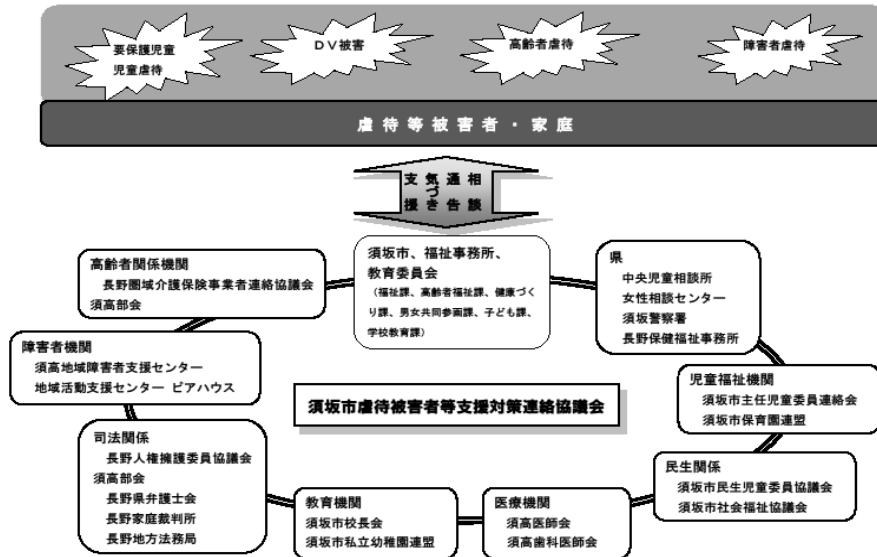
要保護児童
児童虐待

DV被害

高齢者虐待

障害者虐待

虐待等被害者・家庭

相談
通告
気づき
支援

須坂市、福祉事務所、教育委員会
（福祉課、高齢者福祉課、健康づくり課、男女共同参画課、子ども課、学校教育課）

県
中央児童相談所
女性相談センター
須坂警察署
長野保健福祉事務所

高齢者関係機関
長野圏域介護保険事業者連絡協議会
須高部会

障害者機関
須高地域障害者支援センター
地域活動支援センター ピアハウス

須坂市虐待被害者等支援対策連絡協議会

児童福祉機関
須坂市主任児童委員連絡会
須坂市保育園連盟

司法関係
長野人権擁護委員協議会
須高部会
長野県弁護士会
長野家庭裁判所
長野地方法務局

民生関係
須坂市民生児童委員協議会
須坂市社会福祉協議会

教育機関
須坂市校長会
須坂市私立幼稚園連盟

医療機関
須高医師会
須高歯科医師会